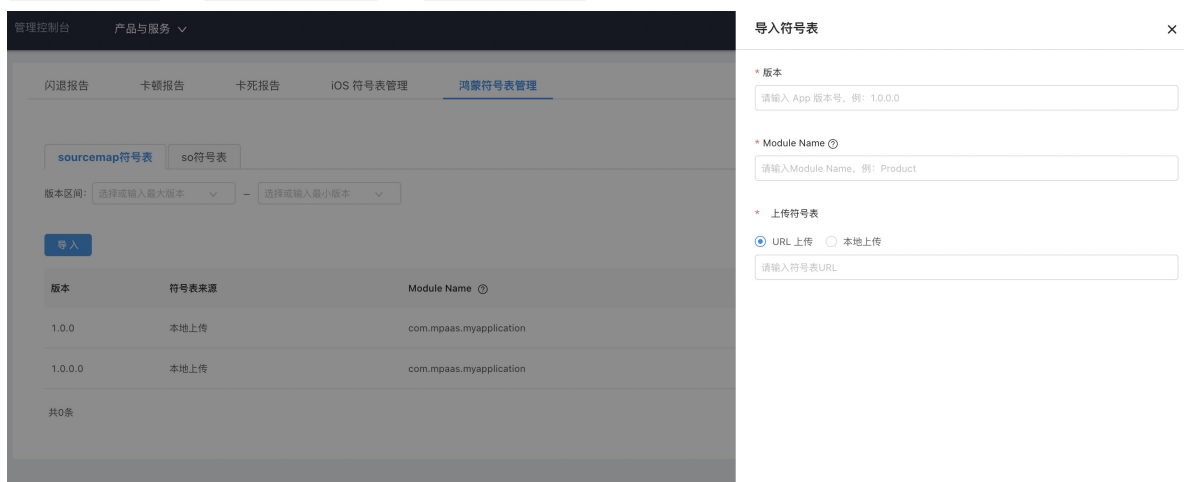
管理控制台 产品与服务

闪退报告 卡顿报告 卡死报告 iOS 符号表管理 鸿蒙符号表管理

sourcemap符号表 so符号表

版本区间: 选择或输入最大版本 – 选择或输入最小版本

导入

| 版本 | 符号表来源 | Module Name |
|---|---|---|
| 1.0.0 | 本地上传 | com.mpaas.myapplication |
| 1.0.0.0 | 本地上传 | com.mpaas.myapplication |

共0条

导入符号表 ×

* 版本

请输入 App 版本号，例：1.0.0.0

* Module Name

请输入Module Name，例：Product

* 上传符号表

URL 上传 本地上传

请输入符号表URL